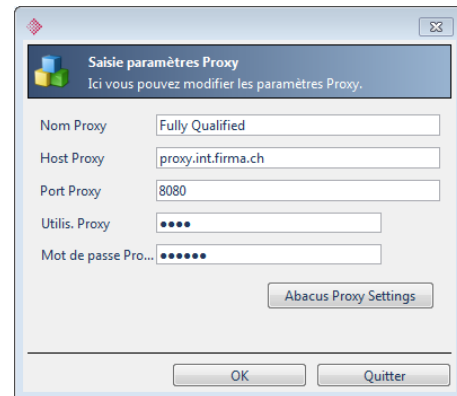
Saisie paramètres Proxy
Ici vous pouvez modifier les paramètres Proxy.

Nom Proxy Fully Qualified
Host Proxy proxy.int.firma.ch
Port Proxy 8080
Utilis. Proxy ●●●●
Mot de passe Pro... ●●●●●●

Abacus Proxy Settings

OK Quitter